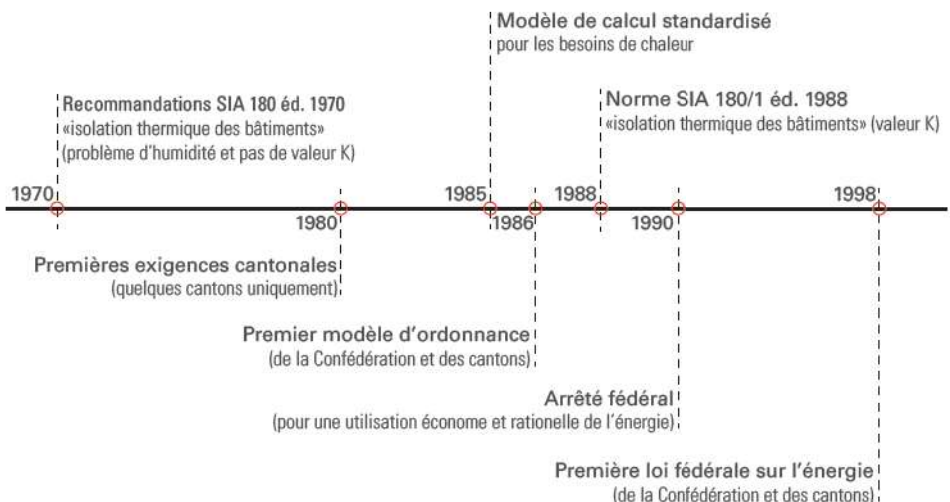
Modèle de calcul standardisé
pour les besoins de chaleur

Recommandations SIA 180 éd. 1970
«isolation thermique des bâtiments»
(problème d'humidité et pas de valeur K)

Norme SIA 180/1 éd. 1988
«isolation thermique des bâtiments» (valeur K)

1970

1980

1985

1986

1988

1990

1998

Premières exigences cantonales
(quelques cantons uniquement)

Premier modèle d'ordonnance
(de la Confédération et des cantons)

Arrêté fédéral
(pour une utilisation économe et rationelle de l'énergie)

Première loi fédérale sur l'énergie
(de la Confédération et des cantons)